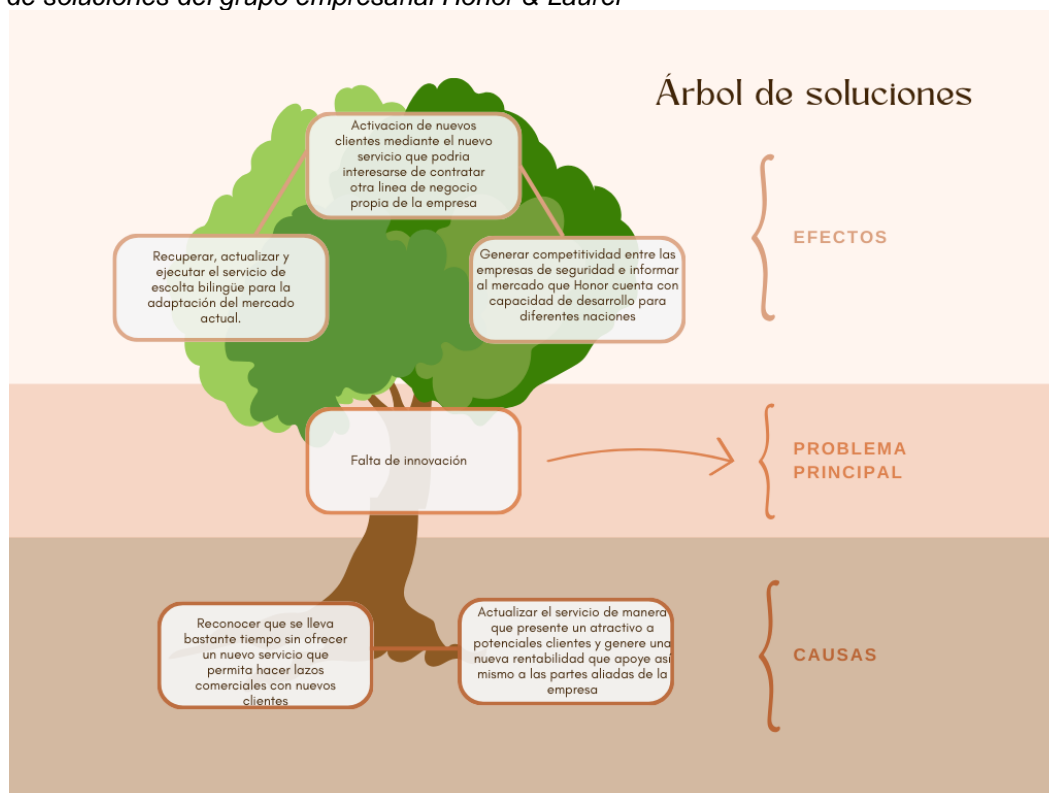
de soluciones del grupo empresarial Honor & Laurel

Árbol de soluciones

Activacion de nuevos clientes mediante el nuevo servicio que podria interesarse de contratar otra linea de negocio propia de la empresa

Recuperar, actualizar y ejecutar el servicio de escolta bilingüe para la adaptación del mercado actual.

Generar competitividad entre las empresas de seguridad e informar al mercado que Honor cuenta con capacidad de desarrollo para diferentes naciones

EFECTOS

Falta de innovación

PROBLEMA PRINCIPAL

Reconocer que se lleva bastante tiempo sin ofrecer un nuevo servicio que permita hacer lazos comerciales con nuevos clientes

Actualizar el servicio de manera que presente un atractivo a potenciales clientes y genere una nueva rentabilidad que apoye asi mismo a las partes aliadas de la empresa

CAUSAS